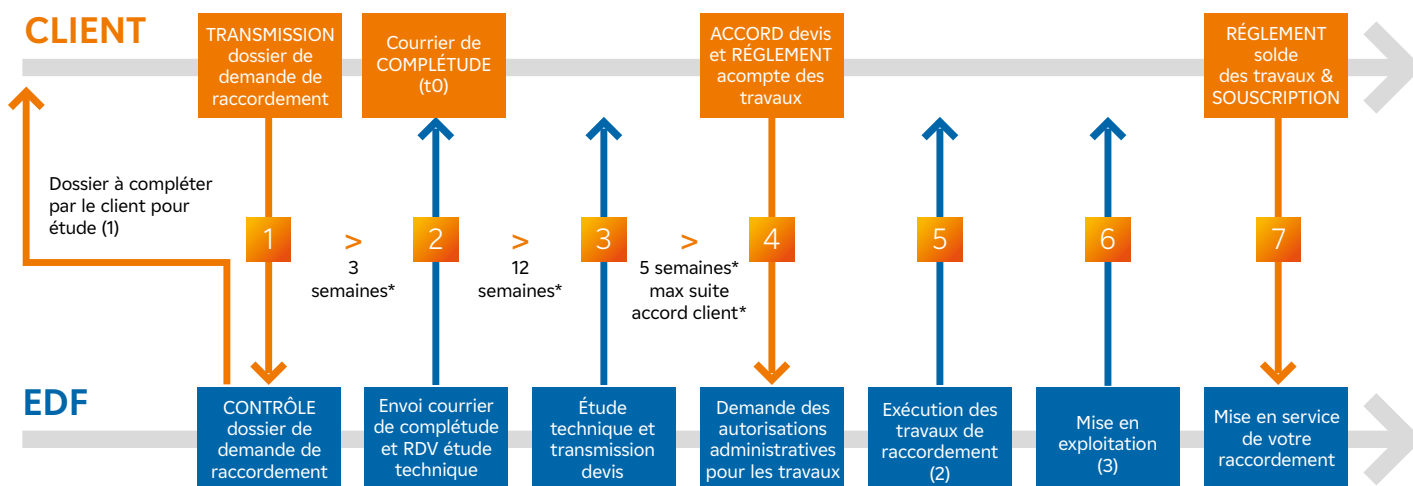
CLIENT

TRANSMISSION dossier de demande de raccordement

Courrier de COMPLÉTUDE (t0)

ACCORD devis et RÉGLEMENT acompte des travaux

RÉGLEMENT solde des travaux & SOUSCRIPTION

Dossier à compléter par le client pour étude (1)

1

>
3 semaines*

2

>
12 semaines*

3

>
5 semaines* max suite accord client*

4

5

6

7

EDF

CONTRÔLE dossier de demande de raccordement

Envoi courrier de complétude et RDV étude technique

Étude technique et transmission devis

Demande des autorisations administratives pour les travaux

Exécution des travaux de raccordement (2)

Mise en exploitation (3)

Mise en service de votre raccordement